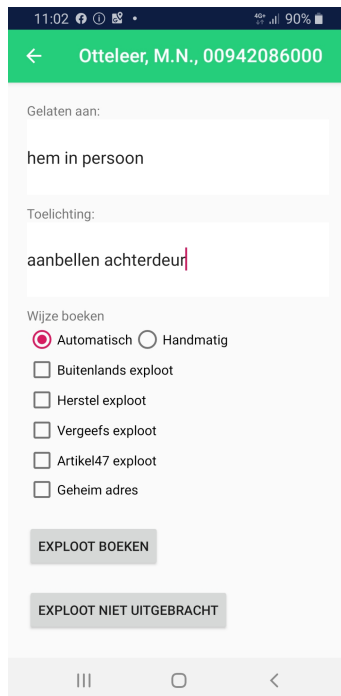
11:02 90%

Otteleer, M.N., 00942086000

Gelaten aan:

hem in persoon

Toelichting:

aanbellen achterdeur

Wijze boeken

Automatisch Handmatig

Buitenlands exploot

Herstel exploot

Vergeefs exploot

Artikel47 exploot

Geheim adres

EXPLOOT BOEKEN

EXPLOOT NIET UITGEBRACHT